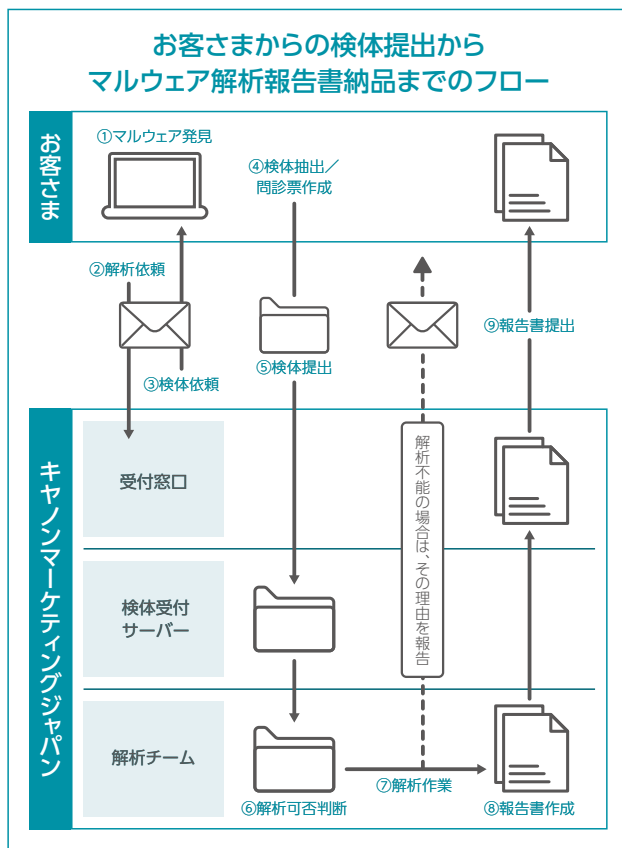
お客さまからの検体提出から
マルウェア解析報告書納品までのフロー

お客さま

①マルウェア発見

④検体抽出／問診票作成

②解析依頼

③検体依頼

⑤検体提出

⑨報告書提出

キヤノンマーケティングジャパン

受付窓口

検体受付サーバー

解析チーム

解析不能の場合は、その理由を報告

⑥解析可否判断

⑦解析作業

⑧報告書作成